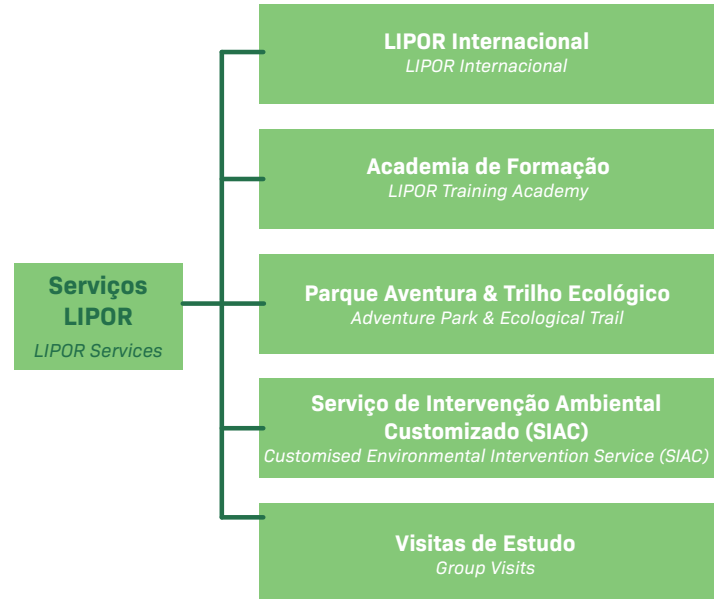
Serviços LIPOR
LIPOR Services

LIPOR Internacional
LIPOR Internacional

Academia de Formação
LIPOR Training Academy

Parque Aventura & Trilho Ecológico
Adventure Park & Ecological Trail

Serviço de Intervenção Ambiental Customizado (SIAC)
Customised Environmental Intervention Service (SIAC)

Visitas de Estudo
Group Visits